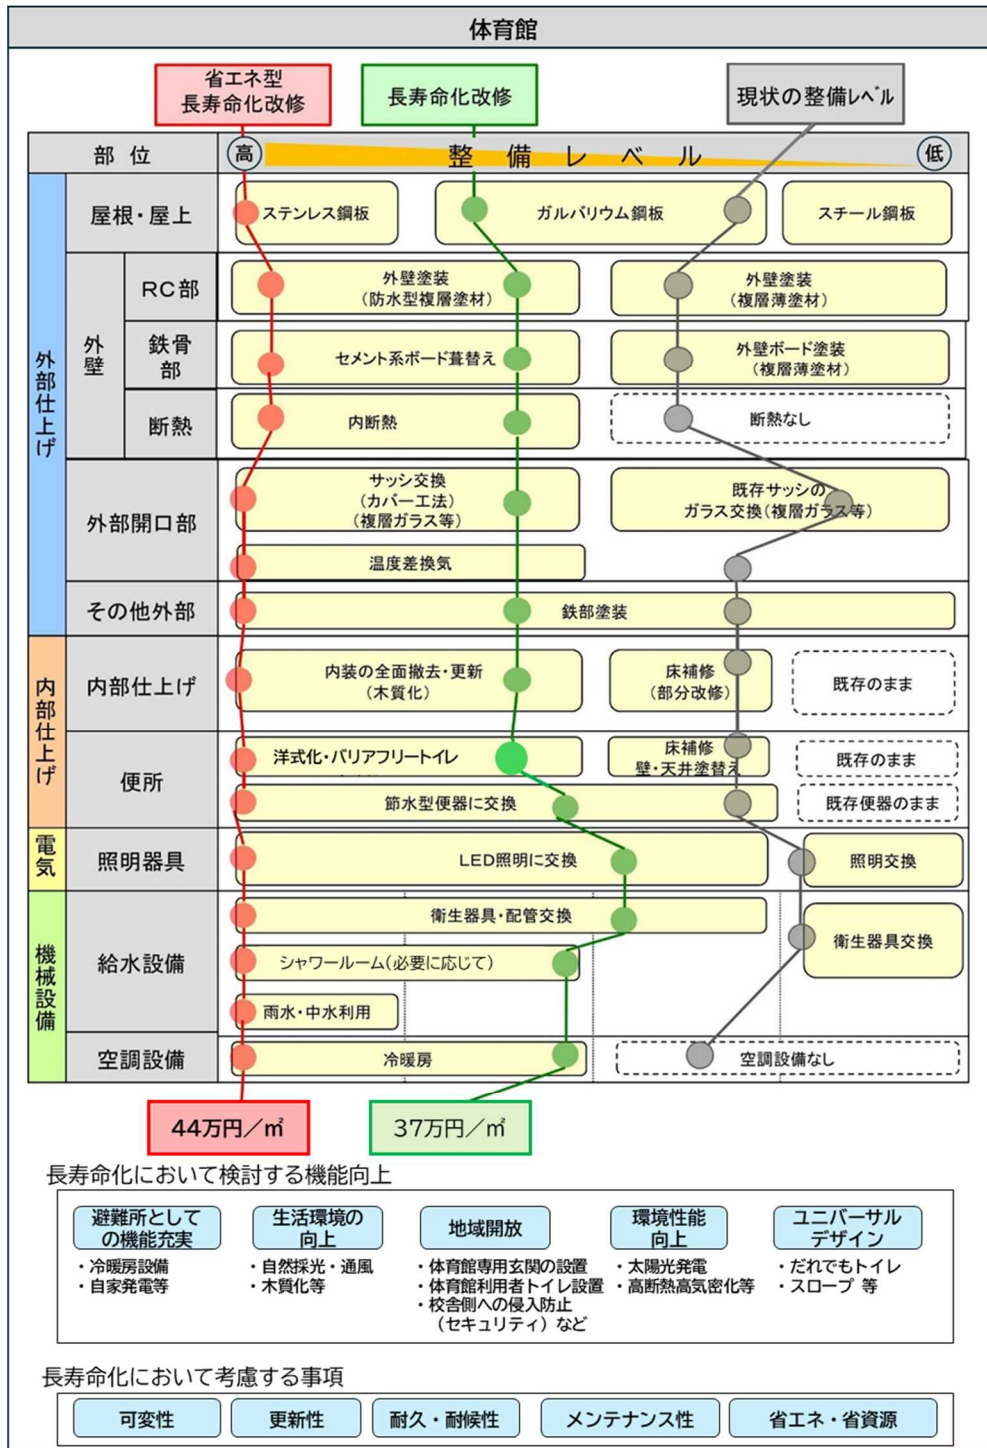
体育館

省エネ型
長寿命化改修

長寿命化改修

現状の整備レベル

| 部位 | | 高 整備レベル 低 | | |
|---|---|---|---|---|
| 外部仕上げ | 屋根・屋上 | ステンレス鋼板 | ガルバリウム鋼板 | スチール鋼板 |
| | 外壁 RC部 | 外壁塗装（防水型複層塗材） | 外壁塗装（複層薄塗材） | |
| | 外壁 鉄骨部 | セメント系ボード葺替え | 外壁ボード塗装（複層薄塗材） | |
| | 外壁 断熱 | 内断熱 | 断熱なし | |
| | 外部開口部 | サッシ交換（カバー工法）（複層ガラス等） | 既存サッシのガラス交換（複層ガラス等） | |
| | | 温度差換気 | | |
| | その他外部 | 鉄部塗装 | | |
| 内部仕上げ | 内部仕上げ | 内装の全面撤去・更新（木質化） | 床補修（部分改修） | 既存のまま |
| | 便所 | 洋式化・バリアフリートイレ | 床補修 壁・天井塗替え | 既存のまま |
| | | 節水型便器に交換 | | 既存便器のまま |
| 電気 | 照明器具 | LED照明に交換 | | 照明交換 |
| 機械設備 | 給水設備 | 衛生器具・配管交換 | | 衛生器具交換 |
| | | シャワールーム（必要に応じて） | | |
| | | 雨水・中水利用 | | |
| | 空調設備 | 冷暖房 | | 空調設備なし |

44万円／㎡　37万円／㎡

長寿命化において検討する機能向上

避難所としての機能充実
・冷暖房設備
・自家発電等

生活環境の向上
・自然採光・通風
・木質化等

地域開放
・体育館専用玄関の設置
・体育館利用者トイレ設置
・校舎側への侵入防止（セキュリティ）など

環境性能向上
・太陽光発電
・高断熱高気密化等

ユニバーサルデザイン
・だれでもトイレ
・スロープ 等

長寿命化において考慮する事項

可変性　更新性　耐久・耐候性　メンテナンス性　省エネ・省資源